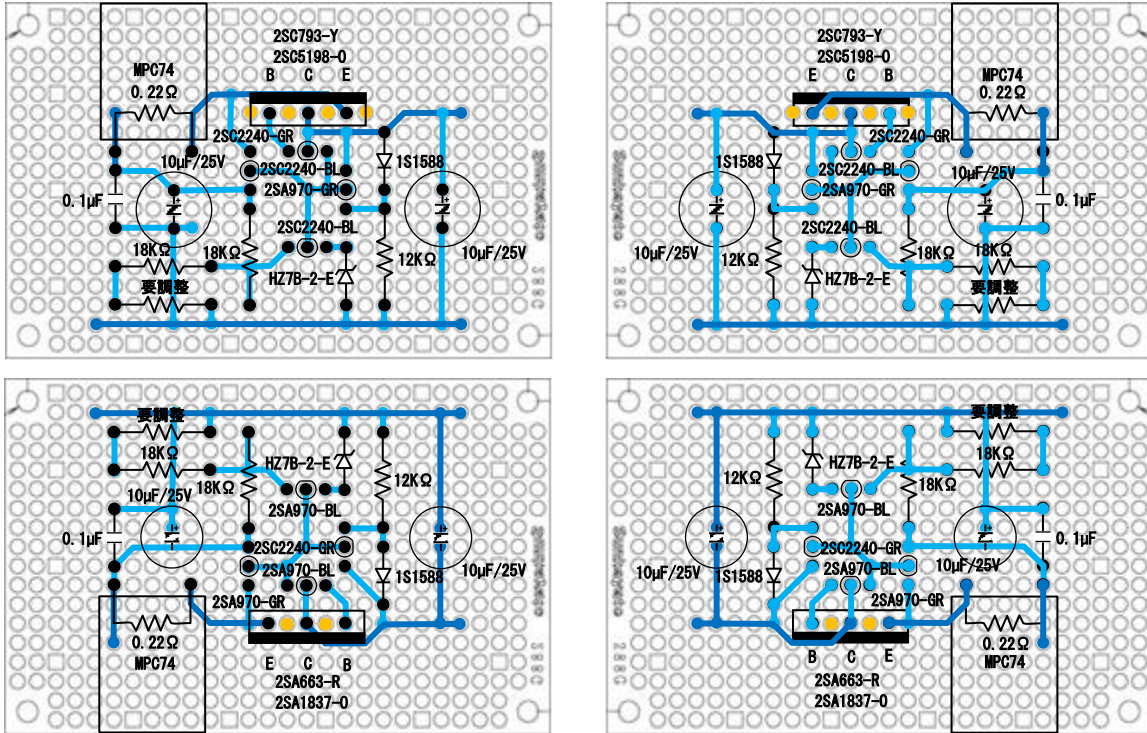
MPC74
0.22Ω
2SC793-Y
2SC5198-O
B C E
2SC2240-GR
10μF/25V
2SC2240-BL
1S1588
0.1μF
2SA970-GR
2SC2240-BL
18KΩ
18KΩ
12KΩ
10μF/25V
HZ7B-2-E
要調整

2SC793-Y
2SC5198-O
E C B
MPC74
0.22Ω
2SC2240-GR
1S1588
2SC2240-BL
10μF/25V
2SA970-GR
0.1μF
2SC2240-BL
10μF/25V
12KΩ
18KΩ
18KΩ
HZ7B-2-E
要調整

要調整
18KΩ
HZ7B-2-E
12KΩ
10μF/25V
18KΩ
2SA970-BL
0.1μF
2SC2240-GR
2SA970-BL
1S1588
10μF/25V
2SA970-GR
0.22Ω
MPC74
E C B
2SA663-R
2SA1837-O

要調整
12KΩ
HZ7B-2-E
18KΩ
18KΩ
2SA970-BL
0.1μF
2SC2240-GR
10μF/25V
1S1588
2SA970-BL
10μF/25V
2SA970-GR
0.22Ω
MPC74
B C E
2SA663-R
2SA1837-O